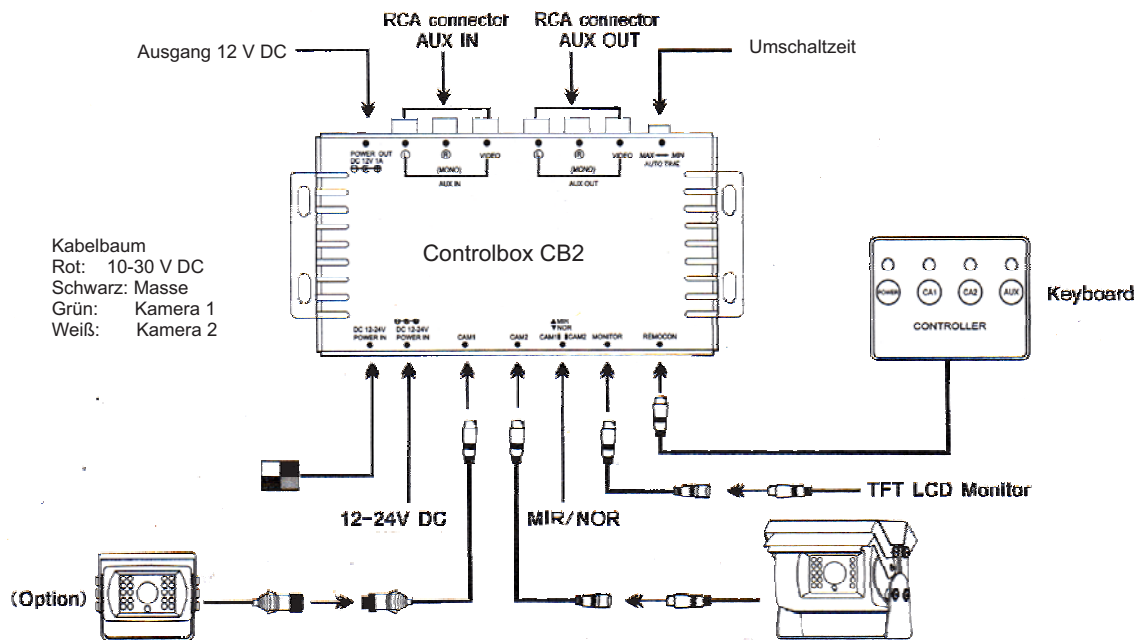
RCA connector
AUX IN

RCA connector
AUX OUT

Ausgang 12 V DC

Umschaltzeit

POWER OUT DC 12V 1A

L R VIDEO
(MONO)
AUX IN

L R VIDEO
(MONO)
AUX OUT

MAX MIN
AUTO TIME

Kabelbaum
Rot: 10-30 V DC
Schwarz: Masse
Grün: Kamera 1
Weiß: Kamera 2

Controlbox CB2

POWER CA1 CA2 AUX
CONTROLLER

Keyboard

DC 12-24V POWER IN

DC 12-24V POWER IN

CAM1

CAM2

MIR NOR
CAM1 CAM2

MONITOR

REMOCON

TFT LCD Monitor

12-24V DC

MIR/NOR

(Option)